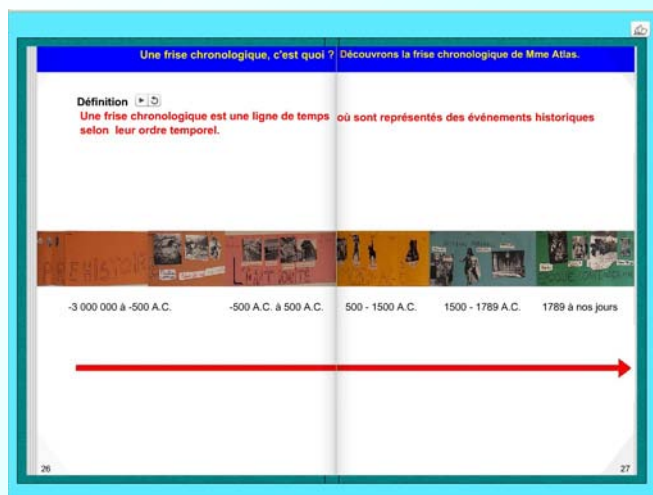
Une frise chronologique, c'est quoi ?

Découvrons la frise chronologique de Mme Atlas.

Définition

Une frise chronologique est une ligne de temps où sont représentés des événements historiques selon leur ordre temporel.

PREHISTOIRE

L'ANTIQUITE

-3 000 000 à -500 A.C.

-500 A.C. à 500 A.C.

500 - 1500 A.C.

1500 - 1789 A.C.

1789 à nos jours

26

27